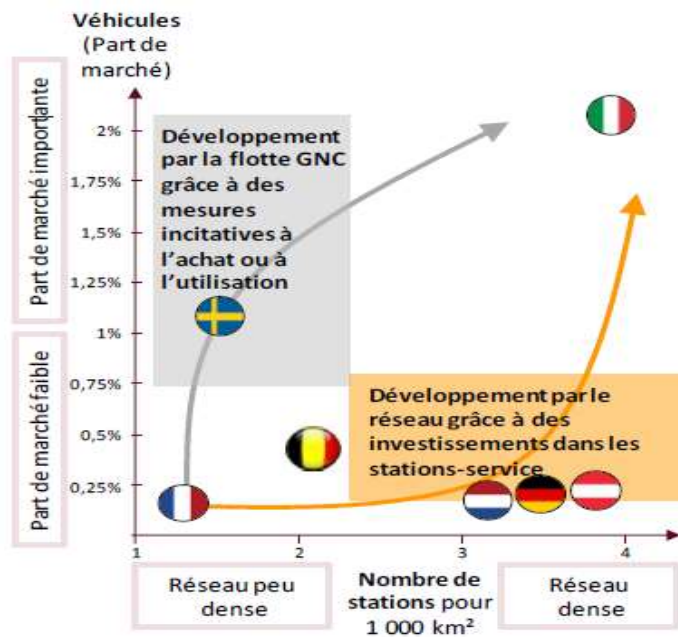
Véhicules (Part de marché)

Part de marché importante

Part de marché faible

2%

1,75%

1,5%

1,25%

1%

0,75%

0,5%

0,25%

Développement par la flotte GNC grâce à des mesures incitatives à l'achat ou à l'utilisation

Développement par le réseau grâce à des investissements dans les stations-service

1

2

3

4

Réseau peu dense

Nombre de stations pour 1 000 km²

Réseau dense